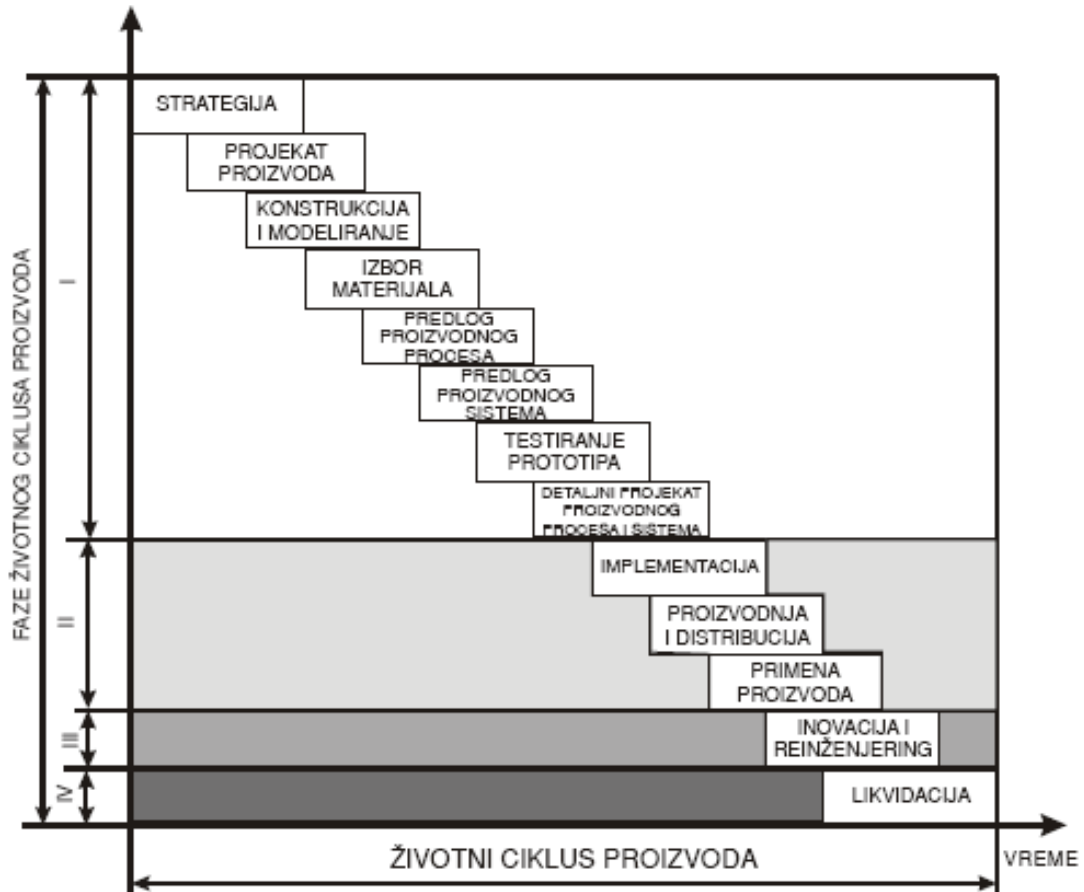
FAZE ŽIVOTNOG CIKLUSA PROIZVODA

I

II

III

IV

STRATEGIJA

PROJEKAT PROIZVODA

KONSTRUKCIJA I MODELIRANJE

IZBOR MATERIJALA

PREDLOG PROIZVODNOG PROCESA

PREDLOG PROIZVODNOG SISTEMA

TESTIRANJE PROTOTIPA

DETALJNI PROJEKAT PROIZVODNOG PROCESA I SISTEMA

IMPLEMENTACIJA

PROIZVODNJA I DISTRIBUCIJA

PRIMENA PROIZVODA

INOVACIJA I REINŽENJERING

LIKVIDACIJA

ŽIVOTNI CIKLUS PROIZVODA

VREME